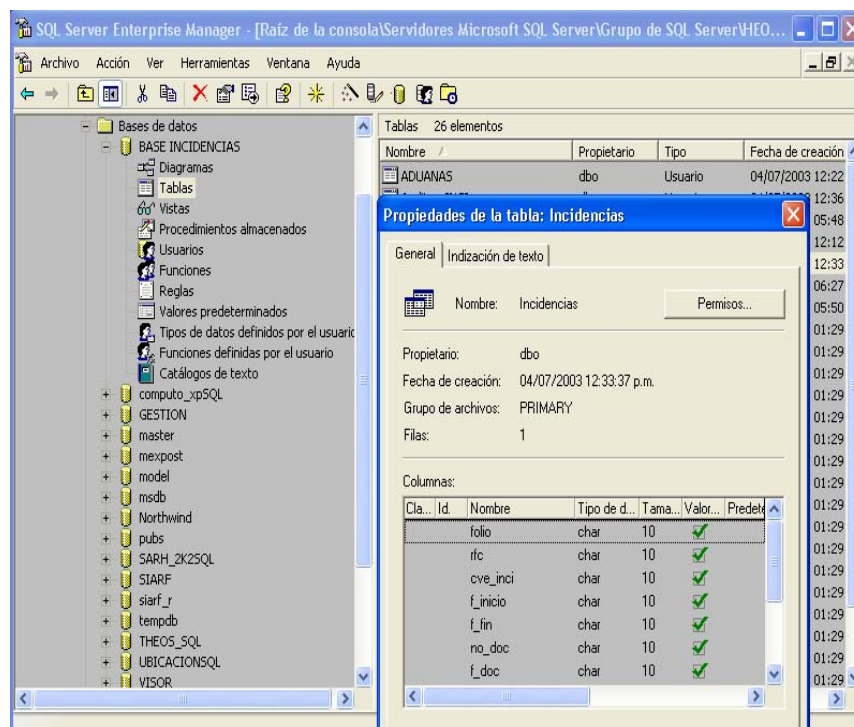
SQL Server Enterprise Manager - [Raíz de la consola\Servidores Microsoft SQL Server\Grupo de SQL Server\HEO...

Archivo Acción Ver Herramientas Ventana Ayuda

Bases de datos
BASE INCIDENCIAS
Diagramas
Tablas
Vistas
Procedimientos almacenados
Usuarios
Funciones
Reglas
Valores predeterminados
Tipos de datos definidos por el usuario
Funciones definidas por el usuario
Catálogos de texto
computo_xpSQL
GESTION
master
mexpost
model
msdb
Northwind
pubs
SARH_2K2SQL
SIARF
siarf_r
tempdb
THEOS_SQL
UBICACIONSQL
VISOR

Tablas 26 elementos

| Nombre / | Propietario | Tipo | Fecha de creación |
|---|---|---|---|
| ADUANAS | dbo | Usuario | 04/07/2003 12:22 |

12:36
05:48
12:12
12:33
06:27
05:50
01:29
01:29
01:29
01:29
01:29
01:29
01:29
01:29
01:29
01:29
01:29
01:29
01:29
01:29
01:29
01:29

Propiedades de la tabla: Incidencias

General | Indización de texto

Nombre: Incidencias

Permisos...

Propietario: dbo
Fecha de creación: 04/07/2003 12:33:37 p.m.
Grupo de archivos: PRIMARY
Filas: 1

Columnas:

| Cla... | Id. | Nombre | Tipo de d... | Tama... | Valor... | Predete |
|---|---|---|---|---|---|---|
| | | folio | char | 10 | ✔ | |
| | | rfc | char | 10 | ✔ | |
| | | cve_inci | char | 10 | ✔ | |
| | | f_inicio | char | 10 | ✔ | |
| | | f_fin | char | 10 | ✔ | |
| | | no_doc | char | 10 | ✔ | |
| | | f_doc | char | 10 | ✔ | |